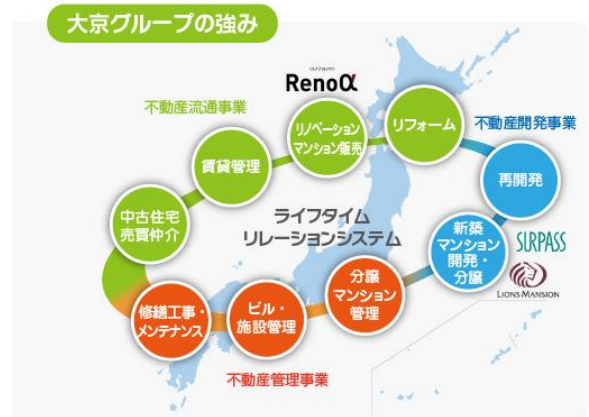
大京グループの強み

不動産流通事業

Renoα

リノベーションマンション販売

リフォーム

不動産開発事業

賃貸管理

再開発

中古住宅売買仲介

ライフタイムリレーションシステム

新築マンション開発・分譲

SURPASS

LIONS MANSION

修繕工事・メンテナンス

ビル・施設管理

分譲マンション管理

不動産管理事業